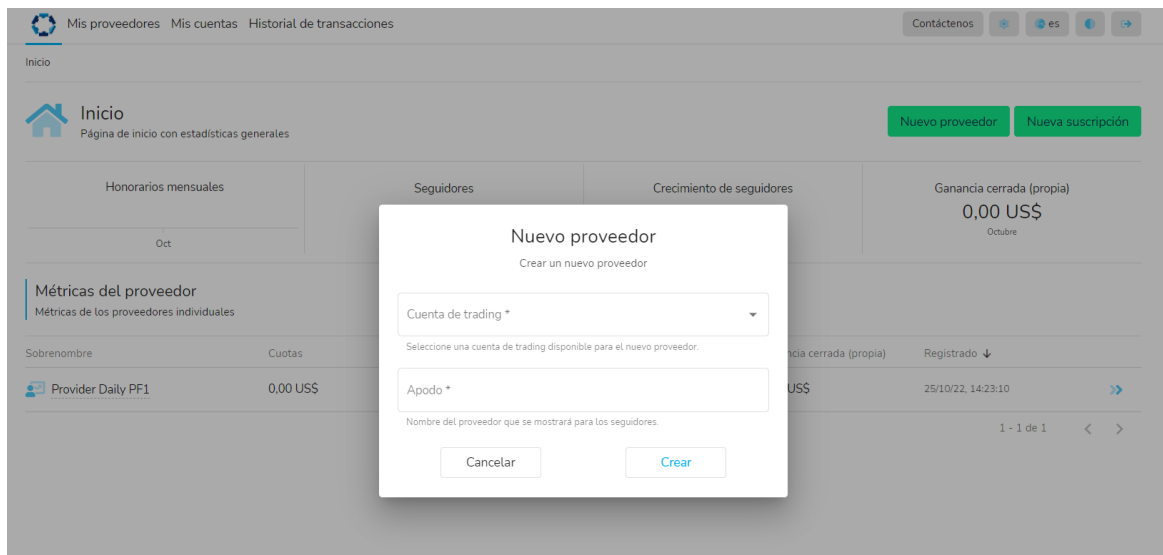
Mis proveedores Mis cuentas Historial de transacciones

Contáctenos es

Inicio

Inicio
Página de inicio con estadísticas generales

Nuevo proveedor Nueva suscripción

Honorarios mensuales

Oct

Seguidores

Crecimiento de seguidores

Ganancia cerrada (propia)
0,00 US$
Octubre

Métricas del proveedor
Métricas de los proveedores individuales

| Sobrenombre | Cuotas | ncia cerrada (propia) | Registrado ↓ |
|---|---|---|---|
| Provider Daily PF1 | 0,00 US$ | US$ | 25/10/22, 14:23:10 |

1 - 1 de 1

Nuevo proveedor
Crear un nuevo proveedor

Cuenta de trading *
Seleccione una cuenta de trading disponible para el nuevo proveedor.

Apodo *
Nombre del proveedor que se mostrará para los seguidores.

Cancelar Crear